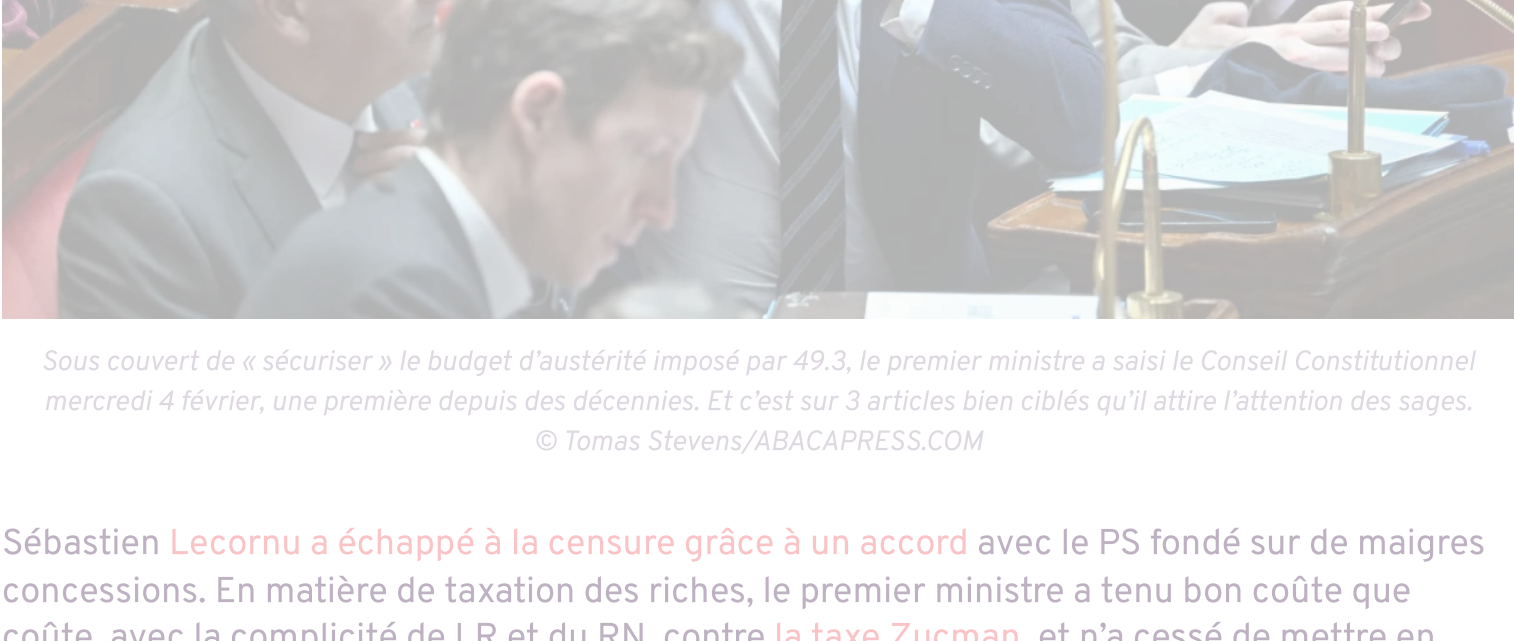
Sous couvert de « sécuriser » le budget d'austérité imposé par 49.3, le premier ministre a saisi le Conseil Constitutionnel mercredi 4 février, une première depuis des décennies. Et c'est sur 3 articles bien ciblés qu'il attire l'attention des sages.
© Tomas Stevens/ABACAPRESS.COM

Sébastien Lecornu a échappé à la censure grâce à un accord avec le PS fondé sur de maigres concessions. En matière de taxation des riches, le premier ministre a tenu bon coûte que coûte, avec la complicité de LR et du RN, contre la taxe Zucman, et n'a cessé de mettre en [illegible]